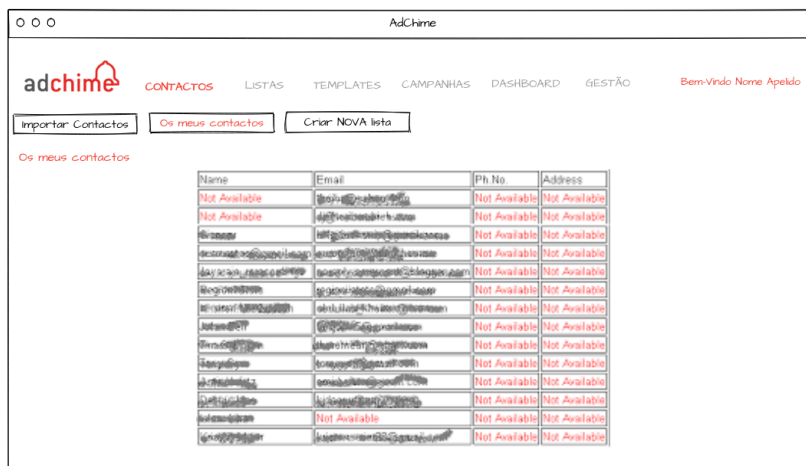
AdChime

adchime CONTACTOS LISTAS TEMPLATES CAMPANHAS DASHBOARD GESTÃO Bem-Vindo Nome Apelido

Importar Contactos Os meus contactos Criar NOVA lista

Os meus contactos

| Name | Email | Ph No. | Address |
|---|---|---|---|
| Not Available | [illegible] | Not Available | Not Available |
| Not Available | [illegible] | Not Available | Not Available |
| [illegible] | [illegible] | Not Available | Not Available |
| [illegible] | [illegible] | Not Available | Not Available |
| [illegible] | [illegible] | Not Available | Not Available |
| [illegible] | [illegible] | Not Available | Not Available |
| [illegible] | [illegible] | Not Available | Not Available |
| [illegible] | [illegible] | Not Available | Not Available |
| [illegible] | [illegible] | Not Available | Not Available |
| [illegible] | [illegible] | Not Available | Not Available |
| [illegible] | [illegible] | Not Available | Not Available |
| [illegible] | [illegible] | Not Available | Not Available |
| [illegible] | Not Available | Not Available | Not Available |
| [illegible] | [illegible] | Not Available | Not Available |